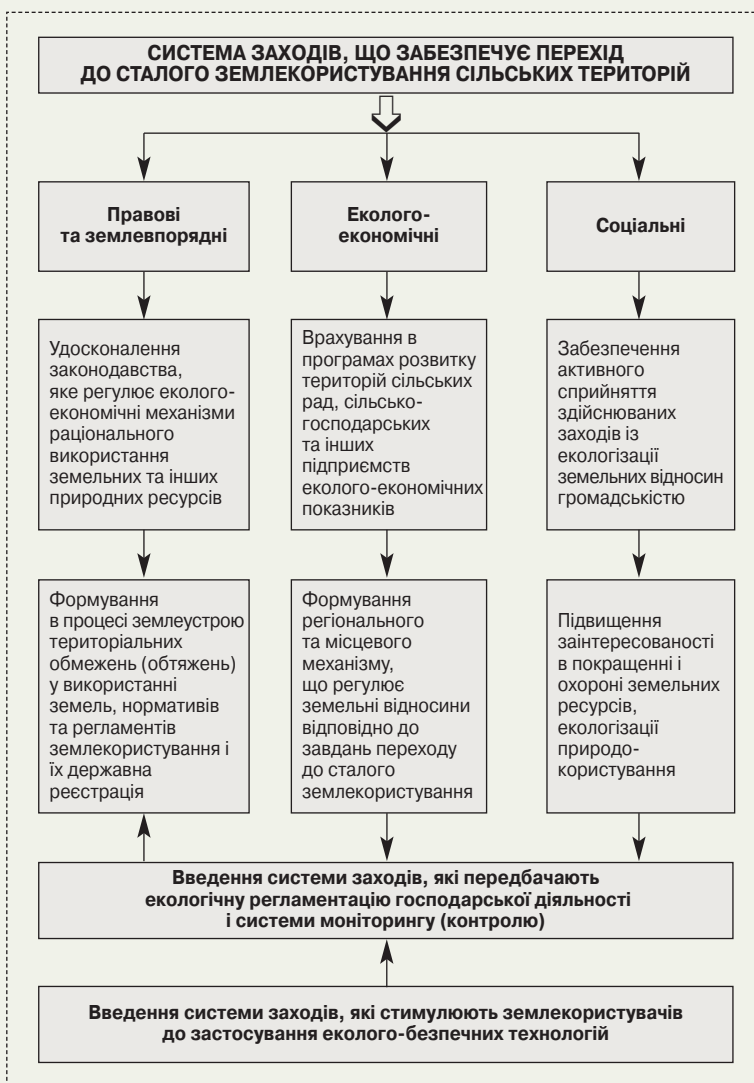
СИСТЕМА ЗАХОДІВ, ЩО ЗАБЕЗПЕЧУЄ ПЕРЕХІД ДО СТАЛОГО ЗЕМЛЕКОРИСТУВАННЯ СІЛЬСЬКИХ ТЕРИТОРІЙ

Правові та землевпорядні

Еколого-економічні

Соціальні

Удосконалення законодавства, яке регулює еколого-економічні механізми раціонального використання земельних та інших природних ресурсів

Врахування в програмах розвитку територій сільських рад, сільськогосподарських та інших підприємств еколого-економічних показників

Забезпечення активного сприйняття здійснюваних заходів із екологізації земельних відносин громадськістю

Формування в процесі землеустрою територіальних обмежень (обтяжень) у використанні земель, нормативів та регламентів землекористування і їх державна реєстрація

Формування регіонального та місцевого механізму, що регулює земельні відносини відповідно до завдань переходу до сталого землекористування

Підвищення заінтересованості в покращенні і охороні земельних ресурсів, екологізації природокористування

Введення системи заходів, які передбачають екологічну регламентацію господарської діяльності і системи моніторингу (контролю)

Введення системи заходів, які стимулюють землекористувачів до застосування еколого-безпечних технологій